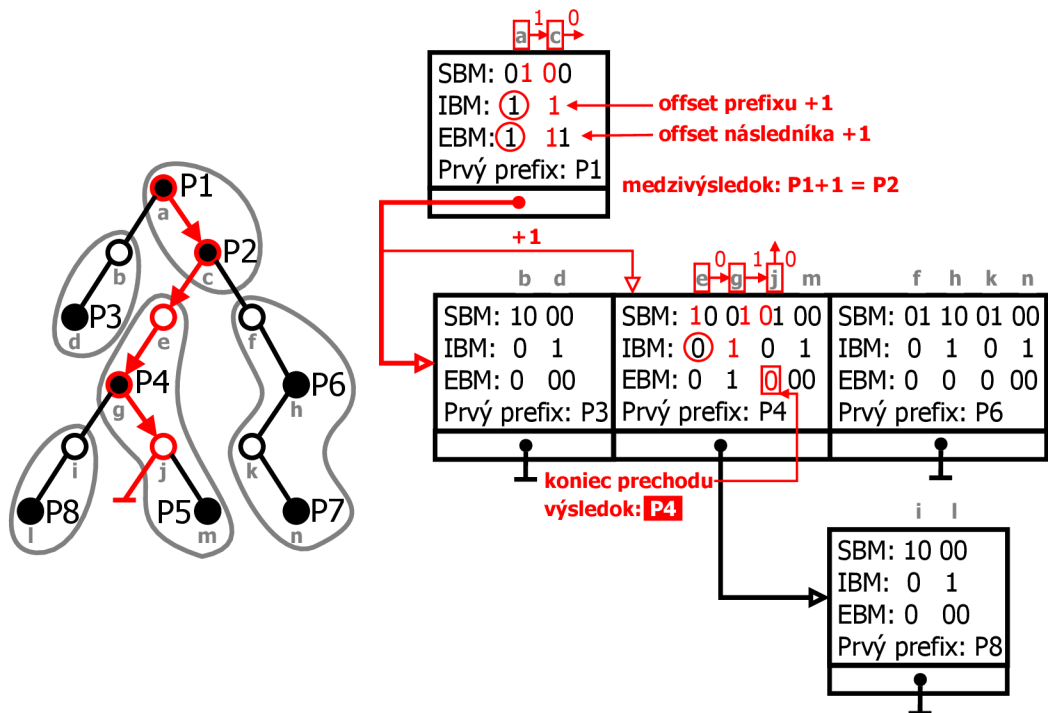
P1
a
P2
c
b
P3
d
e
f
P4
g
P6
h
i
j
k
P8
l
P5
m
P7
n

a 1 c 0

SBM: 01 00
IBM: 1 1
EBM: 1 11
Prvý prefix: P1

offset prefixu +1
offset nasledníka +1
medzivýsledok: P1+1 = P2

+1

b d
SBM: 10 00
IBM: 0 1
EBM: 0 00
Prvý prefix: P3

e 0 g 1 j 0 m
SBM: 10 01 01 00
IBM: 0 1 0 1
EBM: 0 1 0 00
Prvý prefix: P4

f h k n
SBM: 01 10 01 00
IBM: 0 1 0 1
EBM: 0 0 0 00
Prvý prefix: P6

koniec prechodu
výsledok: P4

i l
SBM: 10 00
IBM: 0 1
EBM: 0 00
Prvý prefix: P8